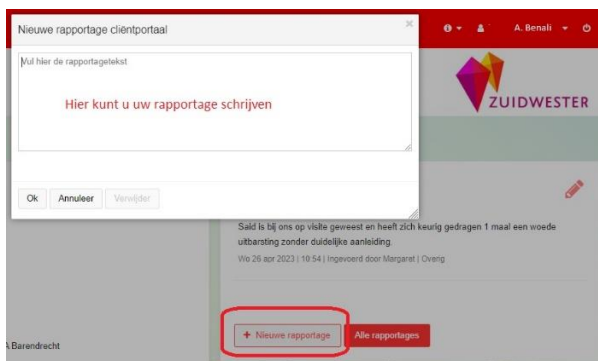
Nieuwe rapportage cliëntportaal

×

Vul hier de rapportagetekst

Hier kunt u uw rapportage schrijven

Ok Annuleer Verwijder

A. Benali

ZUIDWESTER

Said is bij ons op visite geweest en heeft zich keurig gedragen 1 maal een woede uitbarsting zonder duidelijke aanleiding.

Wo 26 apr 2023 | 10:54 | Ingevoerd door Margaret | Overig

A.Barendrecht

+ Nieuwe rapportage

Alle rapportages